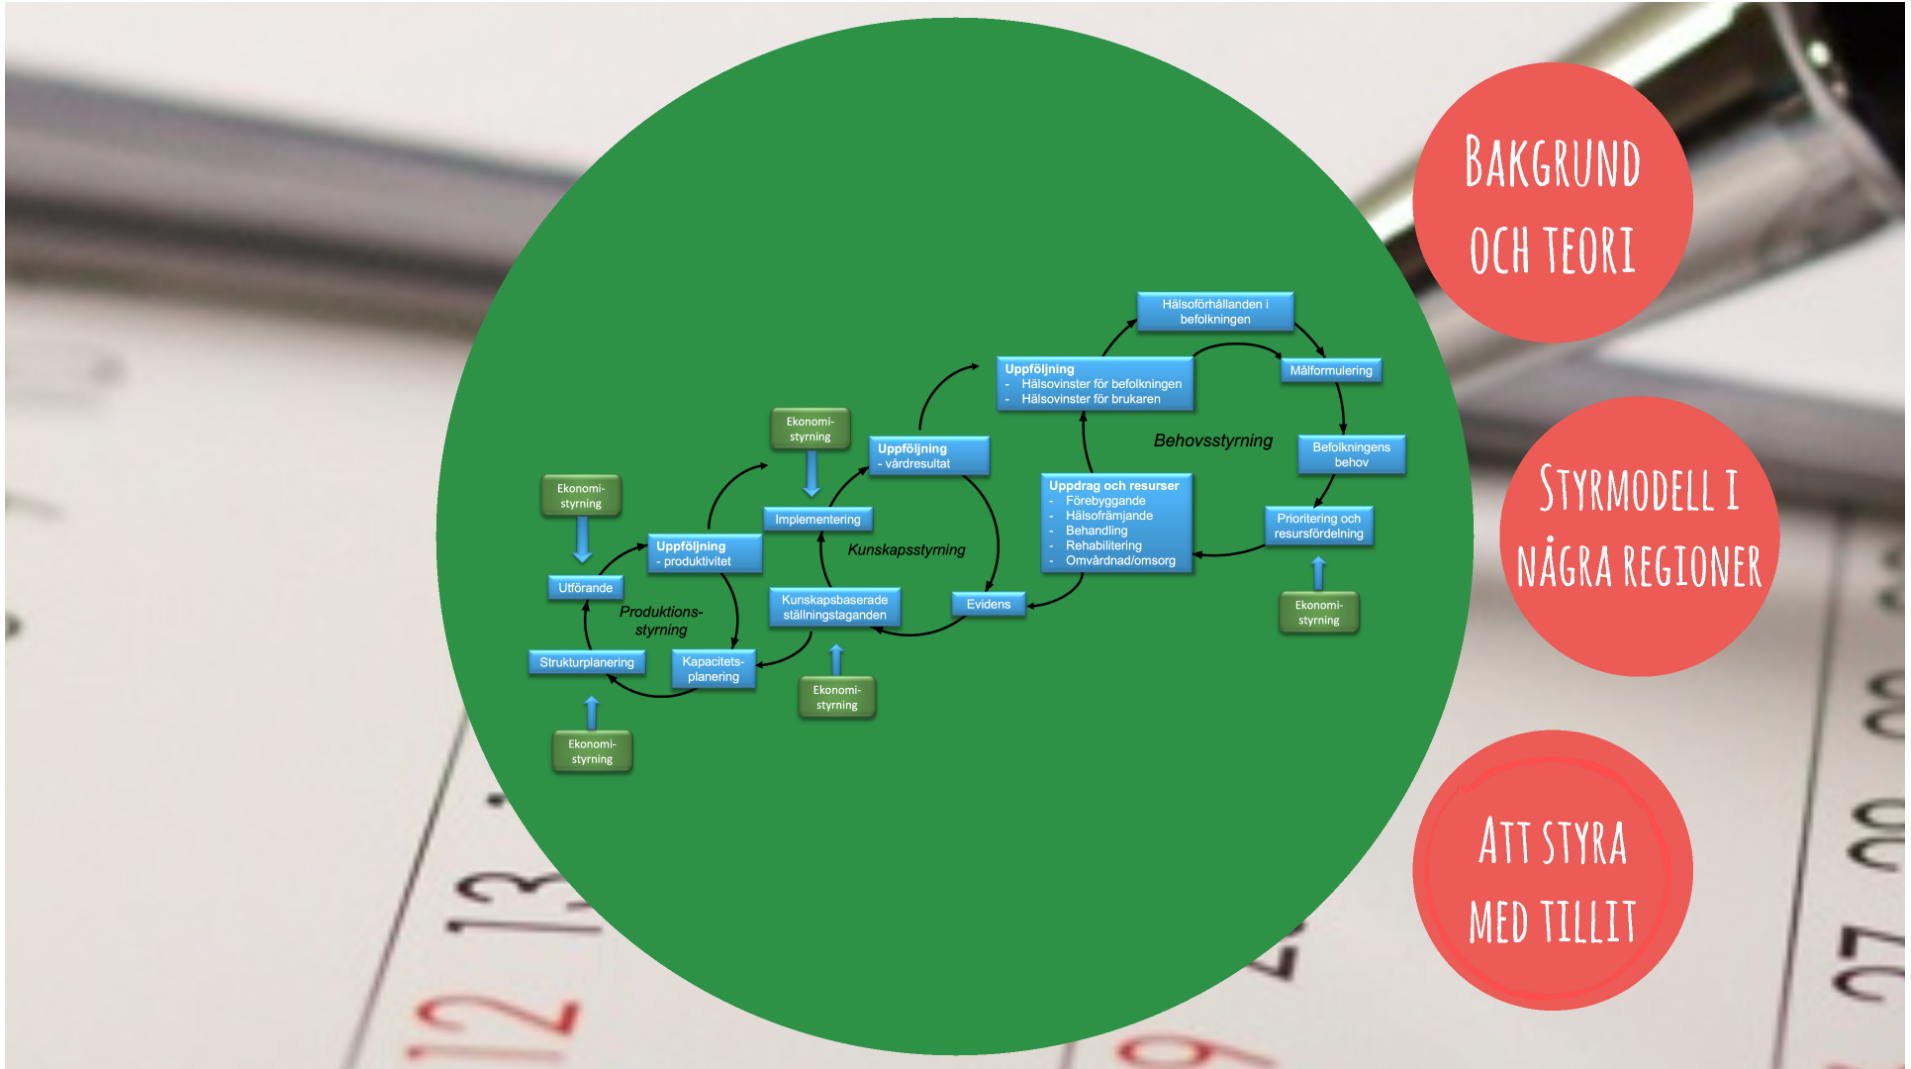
Ekonomi-styrning

Utförande

Strukturplanering

Ekonomi-styrning

Produktions-styrning

Uppföljning
- produktivitet

Kapacitets-planering

Ekonomi-styrning

Implementering

Kunskapsbaserade ställningstaganden

Ekonomi-styrning

Uppföljning
- vårdresultat

Kunskapsstyrning

Evidens

Uppföljning
- Hälsovinster för befolkningen
- Hälsovinster för brukaren

Hälsoförhållanden i befolkningen

Målformulering

Behovsstyrning

Befolkningens behov

Uppdrag och resurser
- Förebyggande
- Hälsofrämjande
- Behandling
- Rehabilitering
- Omvårdnad/omsorg

Prioritering och resursfördelning

Ekonomi-styrning

Bakgrund och teori

Styrmodell i några regioner

Att styra med tillit

12 13

27